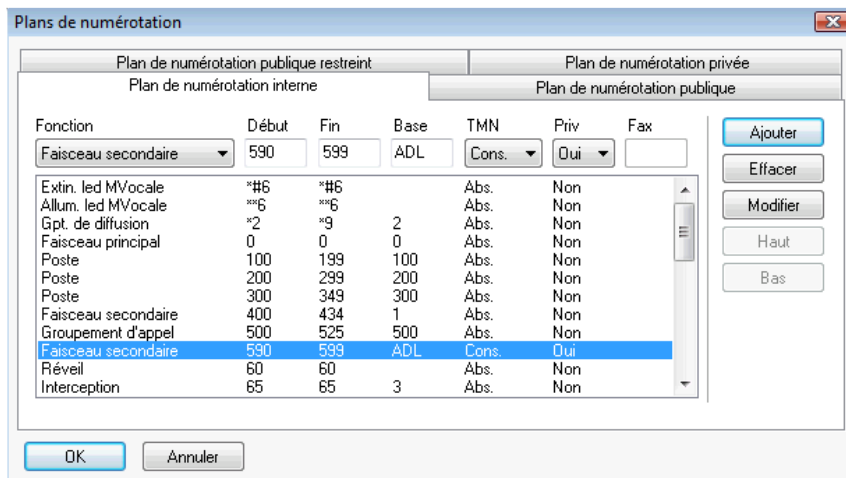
Plans de numérotation

Plan de numérotation publique restreint | Plan de numérotation privée
Plan de numérotation interne | Plan de numérotation publique

Fonction: Faisceau secondaire
Début: 590
Fin: 599
Base: ADL
TMN: Cons.
Priv: Oui
Fax:

| Fonction | Début | Fin | Base | TMN | Priv |
|---|---|---|---|---|---|
| Extin. led MVocale | *#6 | *#6 | | Abs. | Non |
| Allum. led MVocale | **6 | **6 | | Abs. | Non |
| Gpt. de diffusion | *2 | *9 | 2 | Abs. | Non |
| Faisceau principal | 0 | 0 | 0 | Abs. | Non |
| Poste | 100 | 199 | 100 | Abs. | Non |
| Poste | 200 | 299 | 200 | Abs. | Non |
| Poste | 300 | 349 | 300 | Abs. | Non |
| Faisceau secondaire | 400 | 434 | 1 | Abs. | Non |
| Groupement d'appel | 500 | 525 | 500 | Abs. | Non |
| Faisceau secondaire | 590 | 599 | ADL | Cons. | Oui |
| Réveil | 60 | 60 | | Abs. | Non |
| Interception | 65 | 65 | 3 | Abs. | Non |

Ajouter
Effacer
Modifier
Haut
Bas

OK
Annuler